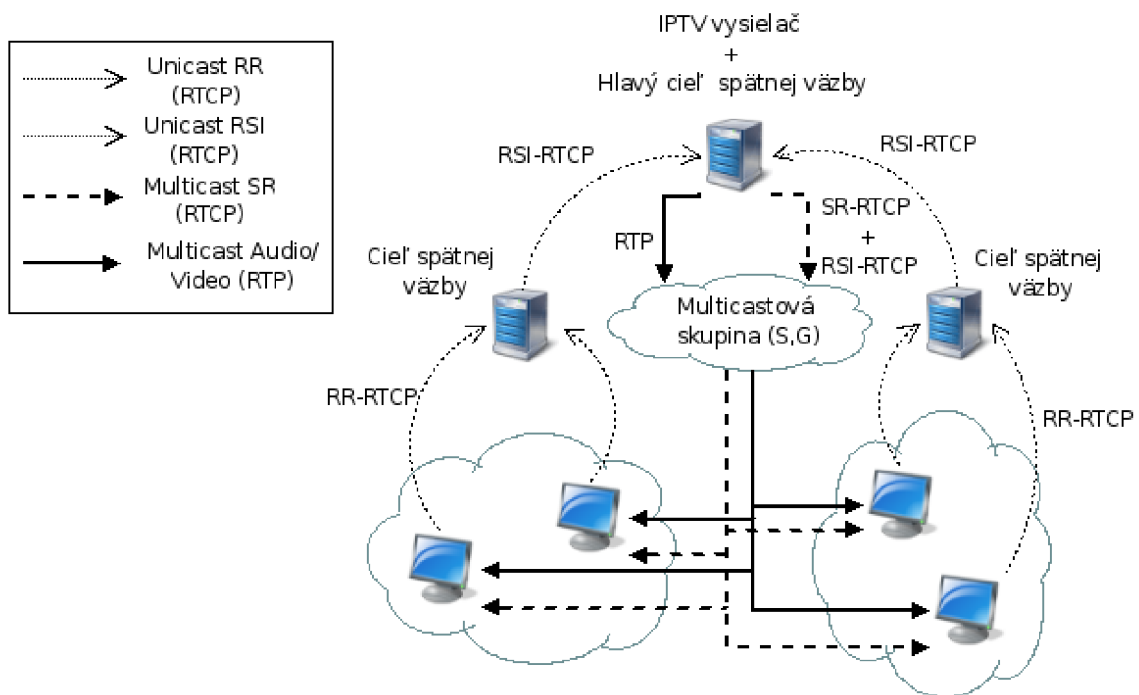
Unicast RR (RTCP)

Unicast RSI (RTCP)

Multicast SR (RTCP)

Multicast Audio/ Video (RTP)

IPTV vysielač + Hlavý cieľ spätnej väzby

RSI-RTCP

RSI-RTCP

RTP

SR-RTCP + RSI-RTCP

Cieľ spätnej väzby

Cieľ spätnej väzby

Multicastová skupina (S,G)

RR-RTCP

RR-RTCP